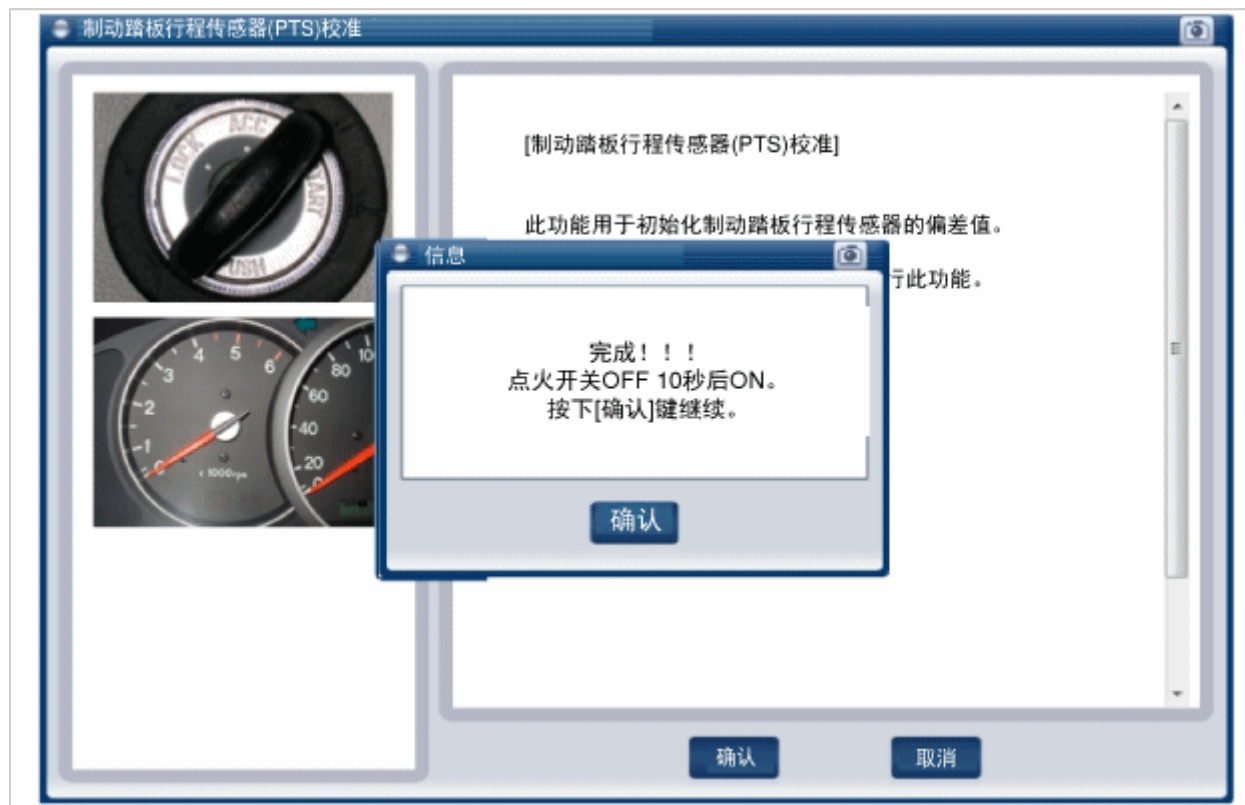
制动踏板行程传感器(PTS)校准

LOCK ACC START

4 5 6
3
2
1
0
x 1000rpm

80 100
60
40
20

[制动踏板行程传感器(PTS)校准]

此功能用于初始化制动踏板行程传感器的偏差值。

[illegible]行此功能。

信息

完成！！！
点火开关OFF 10秒后ON。
按下[确认]键继续。

确认

确认 取消